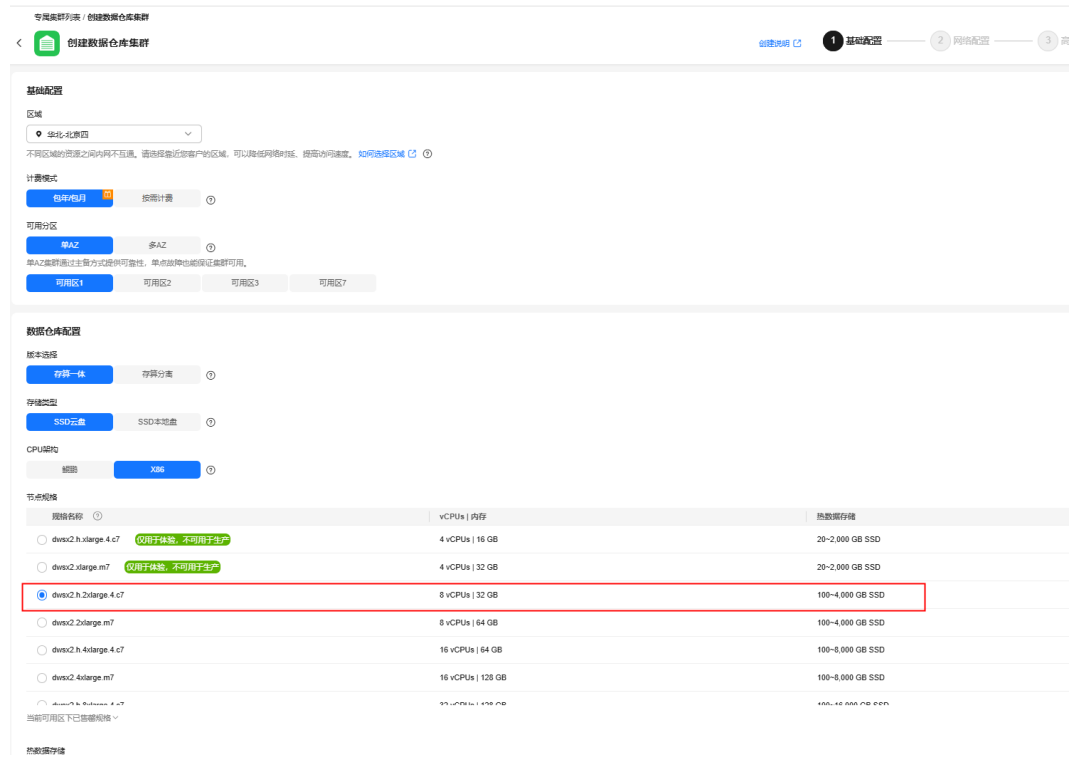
专属集群列表 / 创建数据仓库集群

创建数据仓库集群

创建说明

1 基础配置 2 网络配置 3 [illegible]

基础配置

区域

华北-北京四

不同区域的资源之间内网不互通。请选择靠近您客户的区域，可以降低网络时延、提高访问速度。 如何选择区域

计费模式

包年/包月 按需计费

可用分区

单AZ 多AZ

单AZ集群通过主备方式提供可靠性，单点故障也能保证集群可用。

可用区1 可用区2 可用区3 可用区7

数据仓库配置

版本选择

存算一体 存算分离

存储类型

SSD云盘 SSD本地盘

CPU架构

鲲鹏 X86

节点规格

| 规格名称 | vCPUs \| 内存 | 热数据存储 |
|---|---|---|
| dwsx2.h.xlarge.4.c7 仅用于体验，不可用于生产 | 4 vCPUs \| 16 GB | 20~2,000 GB SSD |
| dwsx2.xlarge.m7 仅用于体验，不可用于生产 | 4 vCPUs \| 32 GB | 20~2,000 GB SSD |
| dwsx2.h.2xlarge.4.c7 | 8 vCPUs \| 32 GB | 100~4,000 GB SSD |
| dwsx2.2xlarge.m7 | 8 vCPUs \| 64 GB | 100~4,000 GB SSD |
| dwsx2.h.4xlarge.4.c7 | 16 vCPUs \| 64 GB | 100~8,000 GB SSD |
| dwsx2.4xlarge.m7 | 16 vCPUs \| 128 GB | 100~8,000 GB SSD |
| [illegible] | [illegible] | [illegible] |

当前可用区下已售罄规格

热数据存储